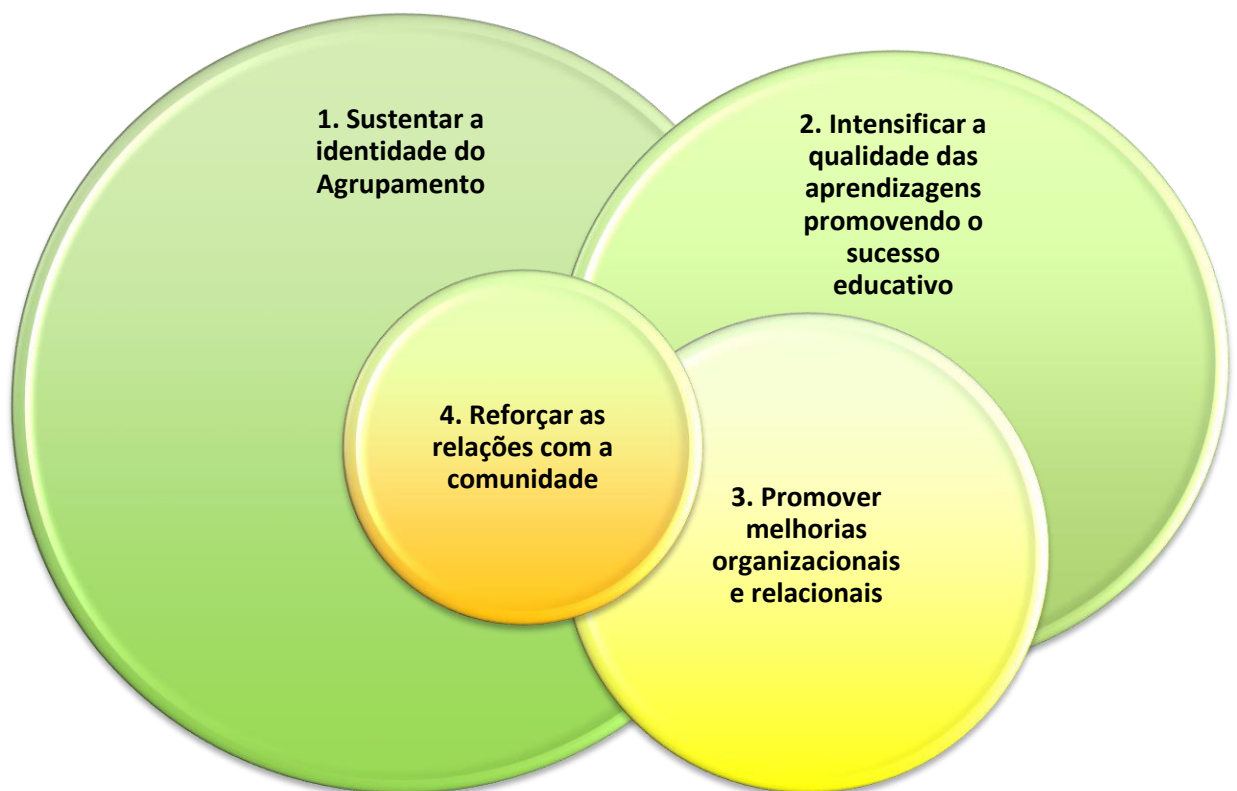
1. Sustentar a identidade do Agrupamento

2. Intensificar a qualidade das aprendizagens promovendo o sucesso educativo

4. Reforçar as relações com a comunidade

3. Promover melhorias organizacionais e relacionais